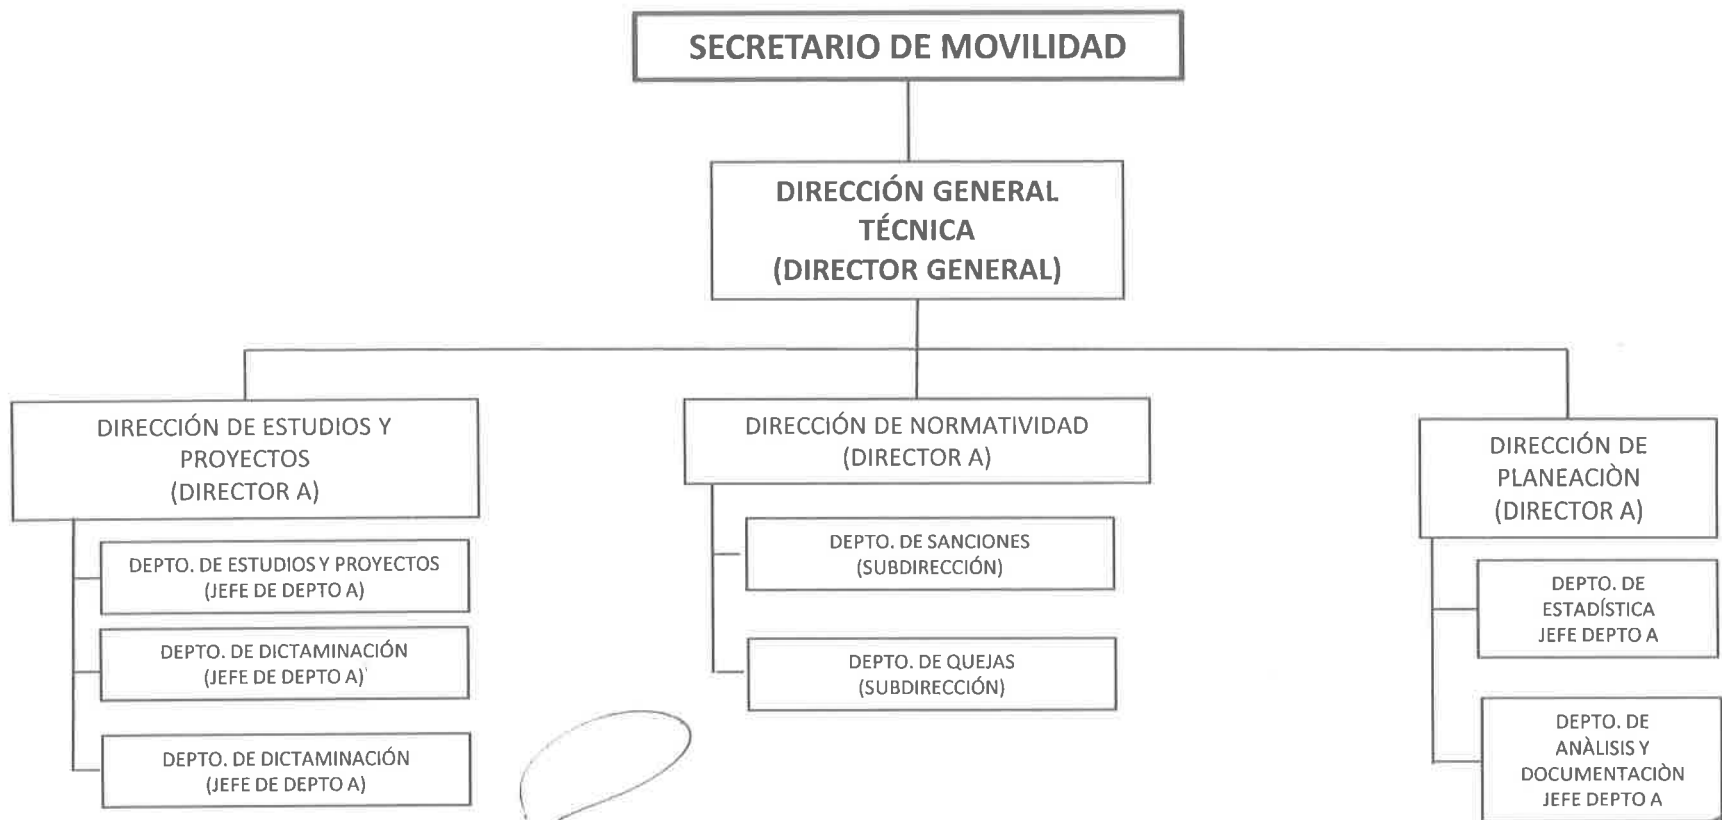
SECRETARIO DE MOVILIDAD

DIRECCIÓN GENERAL TÉCNICA (DIRECTOR GENERAL)

DIRECCIÓN DE ESTUDIOS Y PROYECTOS (DIRECTOR A)

DEPTO. DE ESTUDIOS Y PROYECTOS (JEFE DE DEPTO A)

DEPTO. DE DICTAMINACIÓN (JEFE DE DEPTO A)

DEPTO. DE DICTAMINACIÓN (JEFE DE DEPTO A)

DIRECCIÓN DE NORMATIVIDAD (DIRECTOR A)

DEPTO. DE SANCIONES (SUBDIRECCIÓN)

DEPTO. DE QUEJAS (SUBDIRECCIÓN)

DIRECCIÓN DE PLANEACIÒN (DIRECTOR A)

DEPTO. DE ESTADÍSTICA JEFE DEPTO A

DEPTO. DE ANÀLISIS Y DOCUMENTACIÒN JEFE DEPTO A